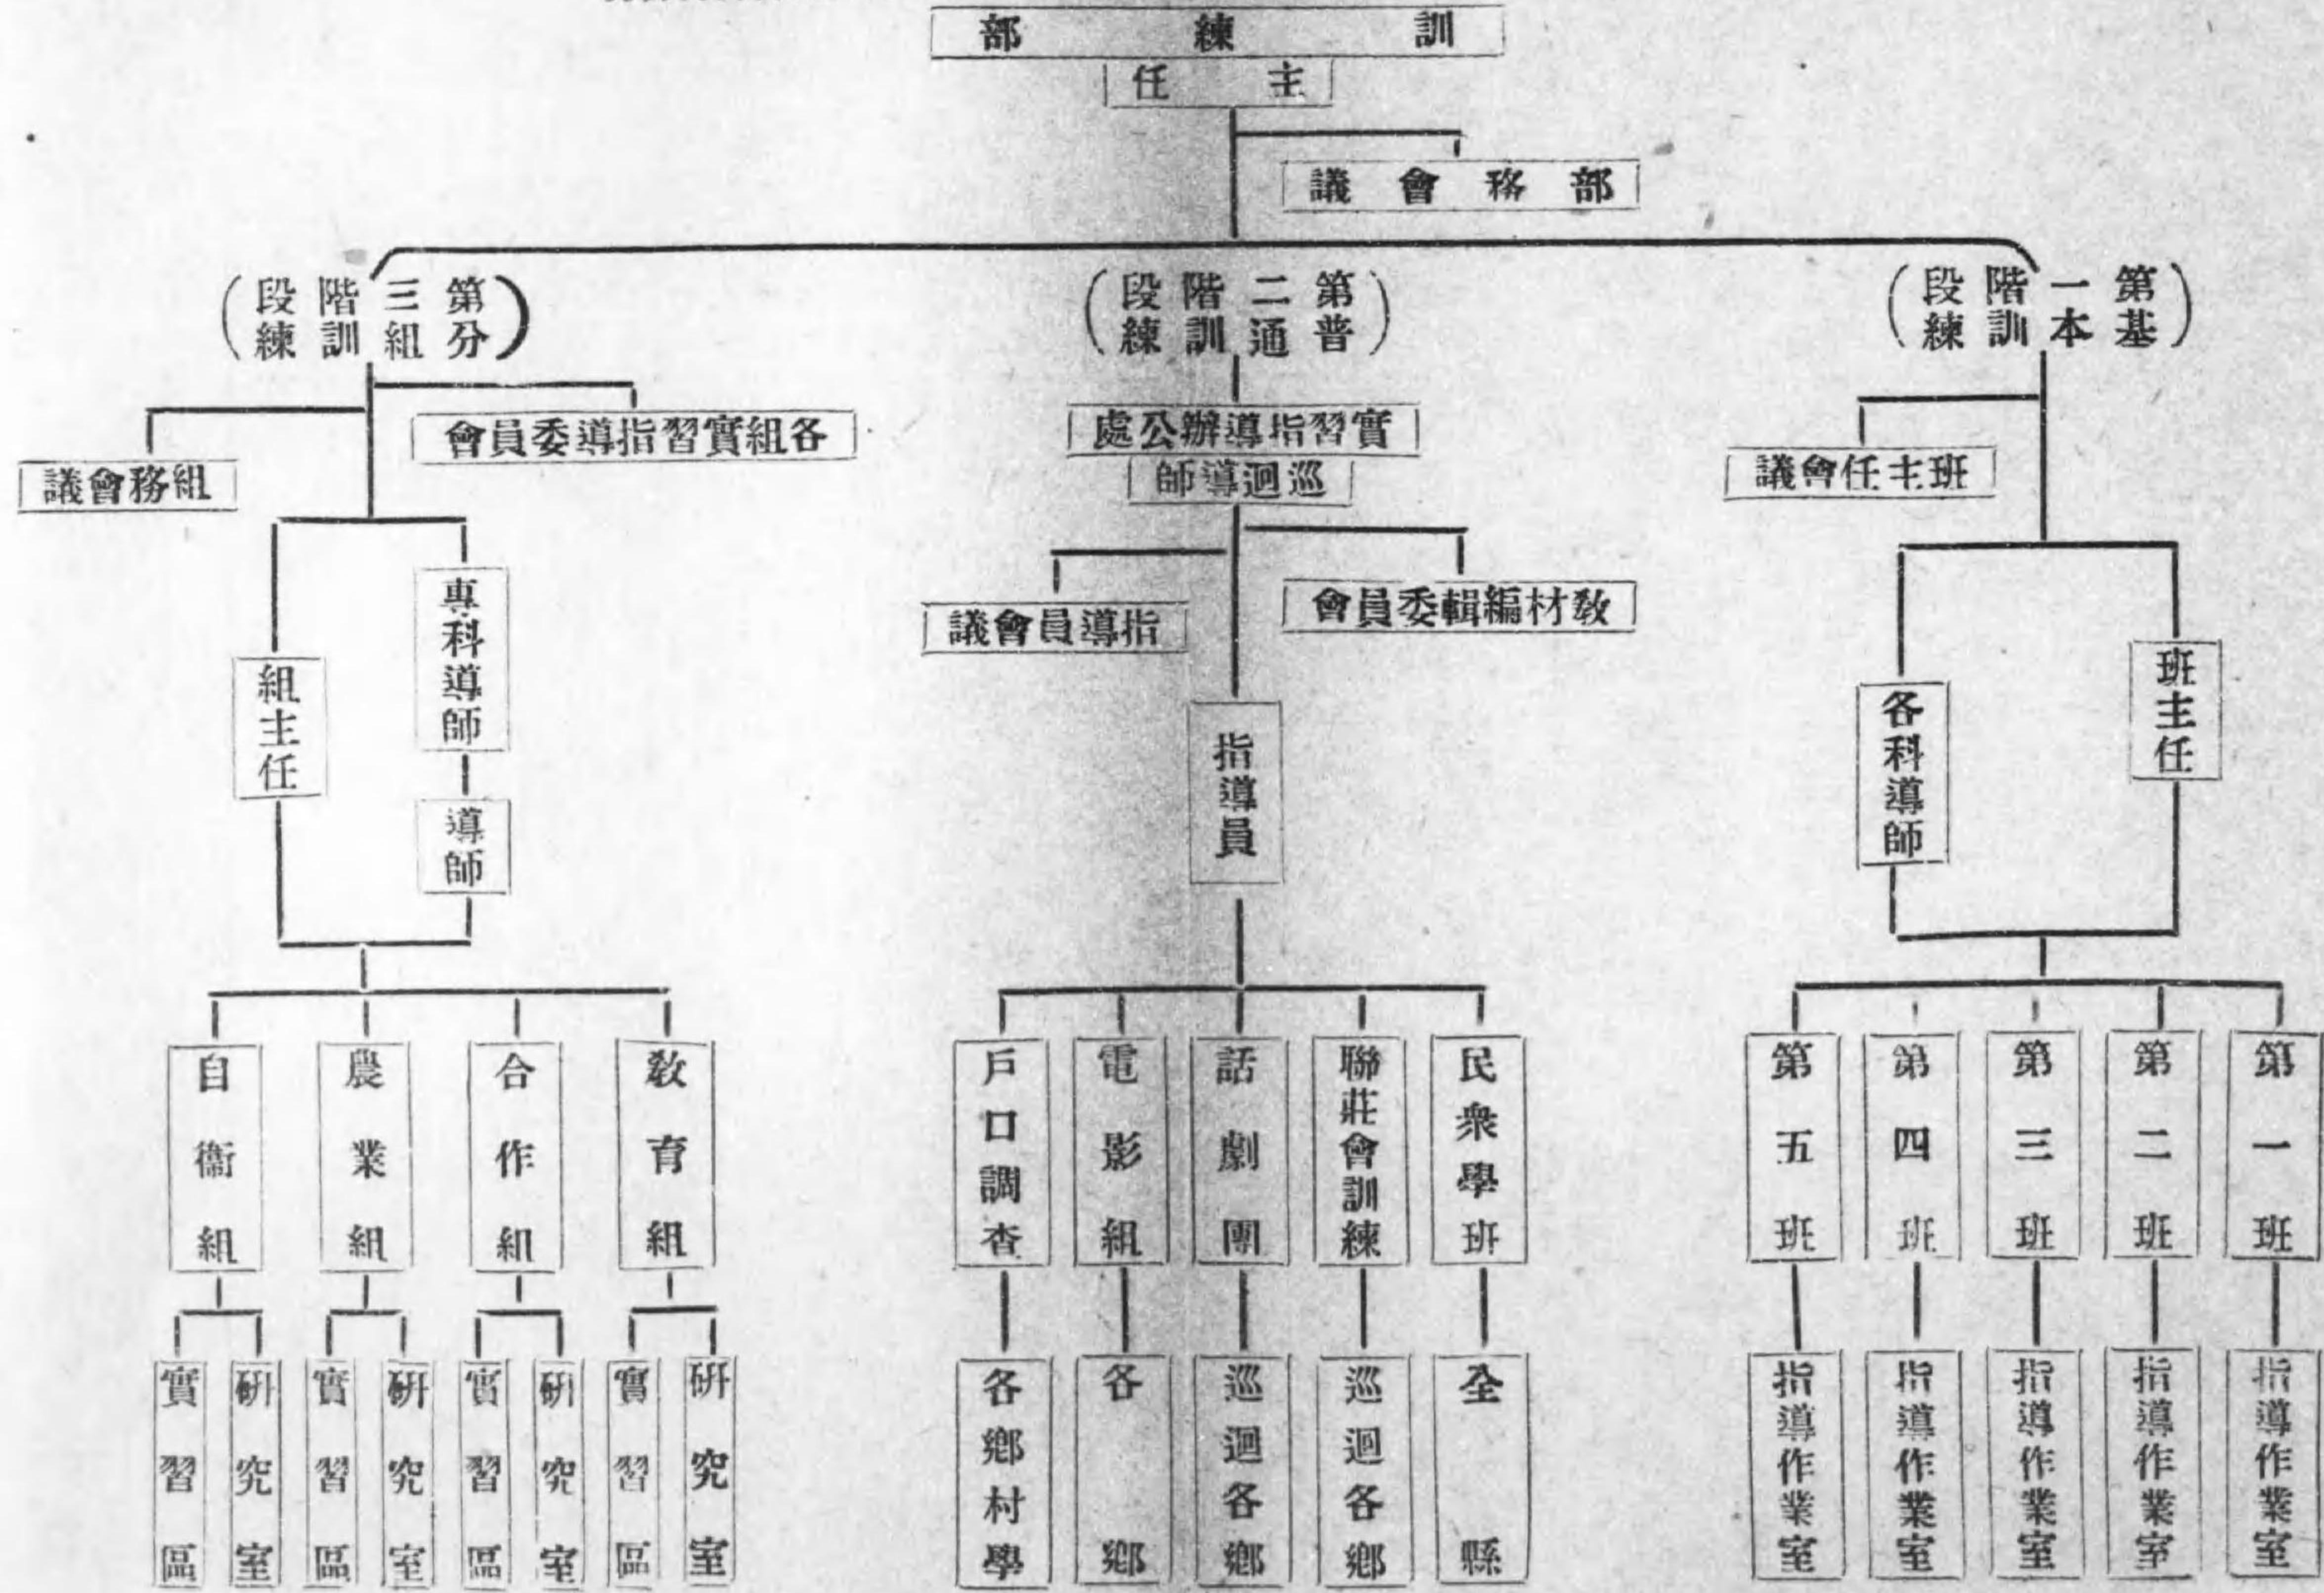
部　練　訓

任　主

議　會　務　部

（段階三第 練訓組分）

（段階二第 練訓通普）

（段階一第 練訓本基）

會員委導指習實組各

議會務組

組主任

專科導師

導師

處公辦導指習實

師導迴巡

議會員導指

會員委輯編材敎

指導員

議會任主班

各科導師

班主任

自衛組

實習區

研究室

農業組

實習區

研究室

合作組

實習區

研究室

敎育組

實習區

研究室

戶口調査

各鄉村學

電影組

各鄉

話劇團

巡迴各鄉

聯莊會訓練

巡迴各鄉

民衆學班

全縣

第五班

指導作業室

第四班

指導作業室

第三班

指導作業室

第二班

指導作業室

第一班

指導作業室